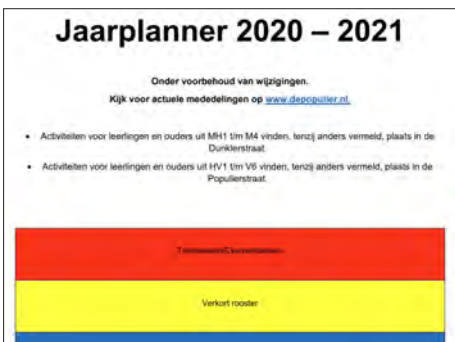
Jaarplanner 2020 – 2021

Onder voorbehoud van wijzigingen.

Kijk voor actuele mededelingen op www.depopulier.nl.

• Activiteiten voor leerlingen en ouders uit MH1 t/m M4 vinden, tenzij anders vermeld, plaats in de Dunklerstraat.

• Activiteiten voor leerlingen en ouders uit HV1 t/m V6 vinden, tenzij anders vermeld, plaats in de Populierstraat.

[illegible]

Verkort rooster